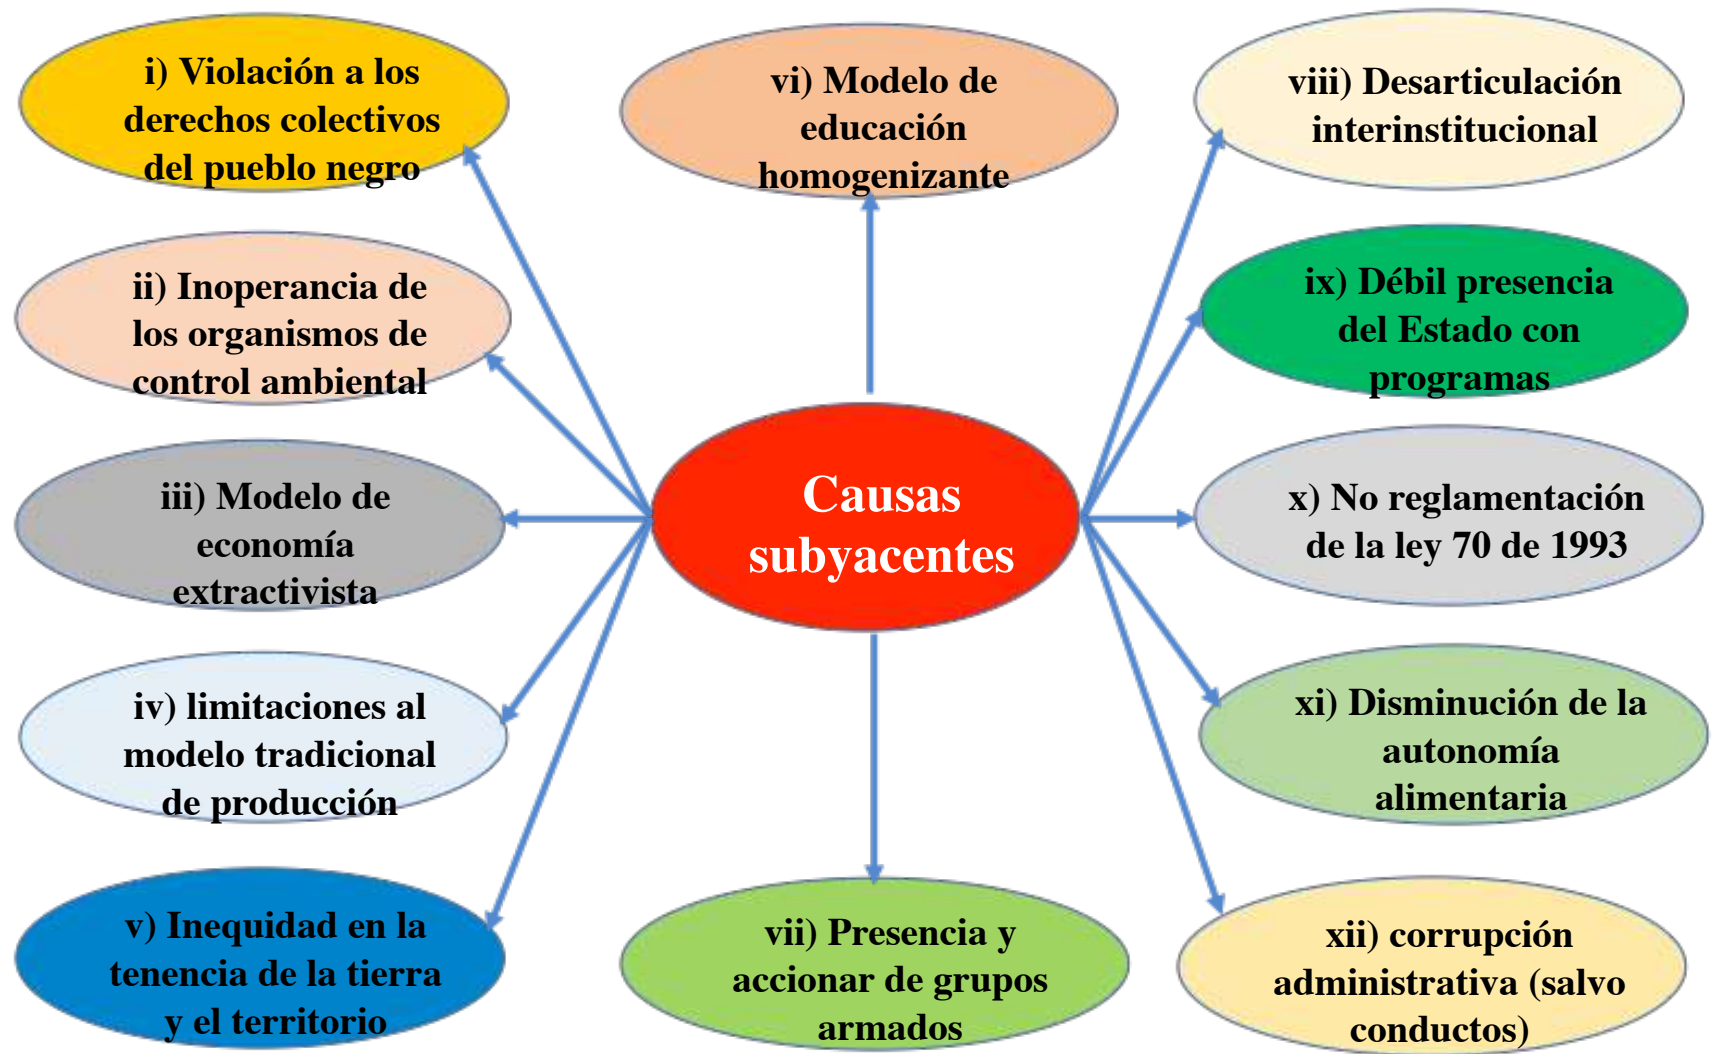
Causas subyacentes

i) Violación a los derechos colectivos del pueblo negro

ii) Inoperancia de los organismos de control ambiental

iii) Modelo de economía extractivista

iv) limitaciones al modelo tradicional de producción

v) Inequidad en la tenencia de la tierra y el territorio

vi) Modelo de educación homogenizante

vii) Presencia y accionar de grupos armados

viii) Desarticulación interinstitucional

ix) Débil presencia del Estado con programas

x) No reglamentación de la ley 70 de 1993

xi) Disminución de la autonomía alimentaria

xii) corrupción administrativa (salvo conductos)